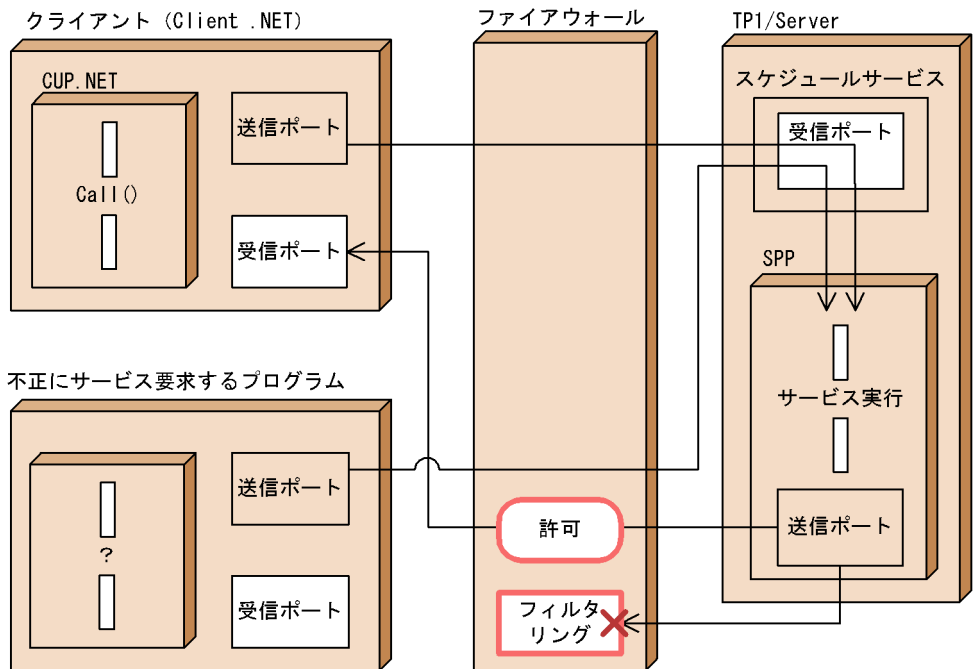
クライアント（Client .NET）

CUP.NET

Call()

送信ポート

受信ポート

ファイアウォール

TP1/Server

スケジュールサービス

受信ポート

SPP

サービス実行

送信ポート

不正にサービス要求するプログラム

?

送信ポート

受信ポート

許可

フィルタリング